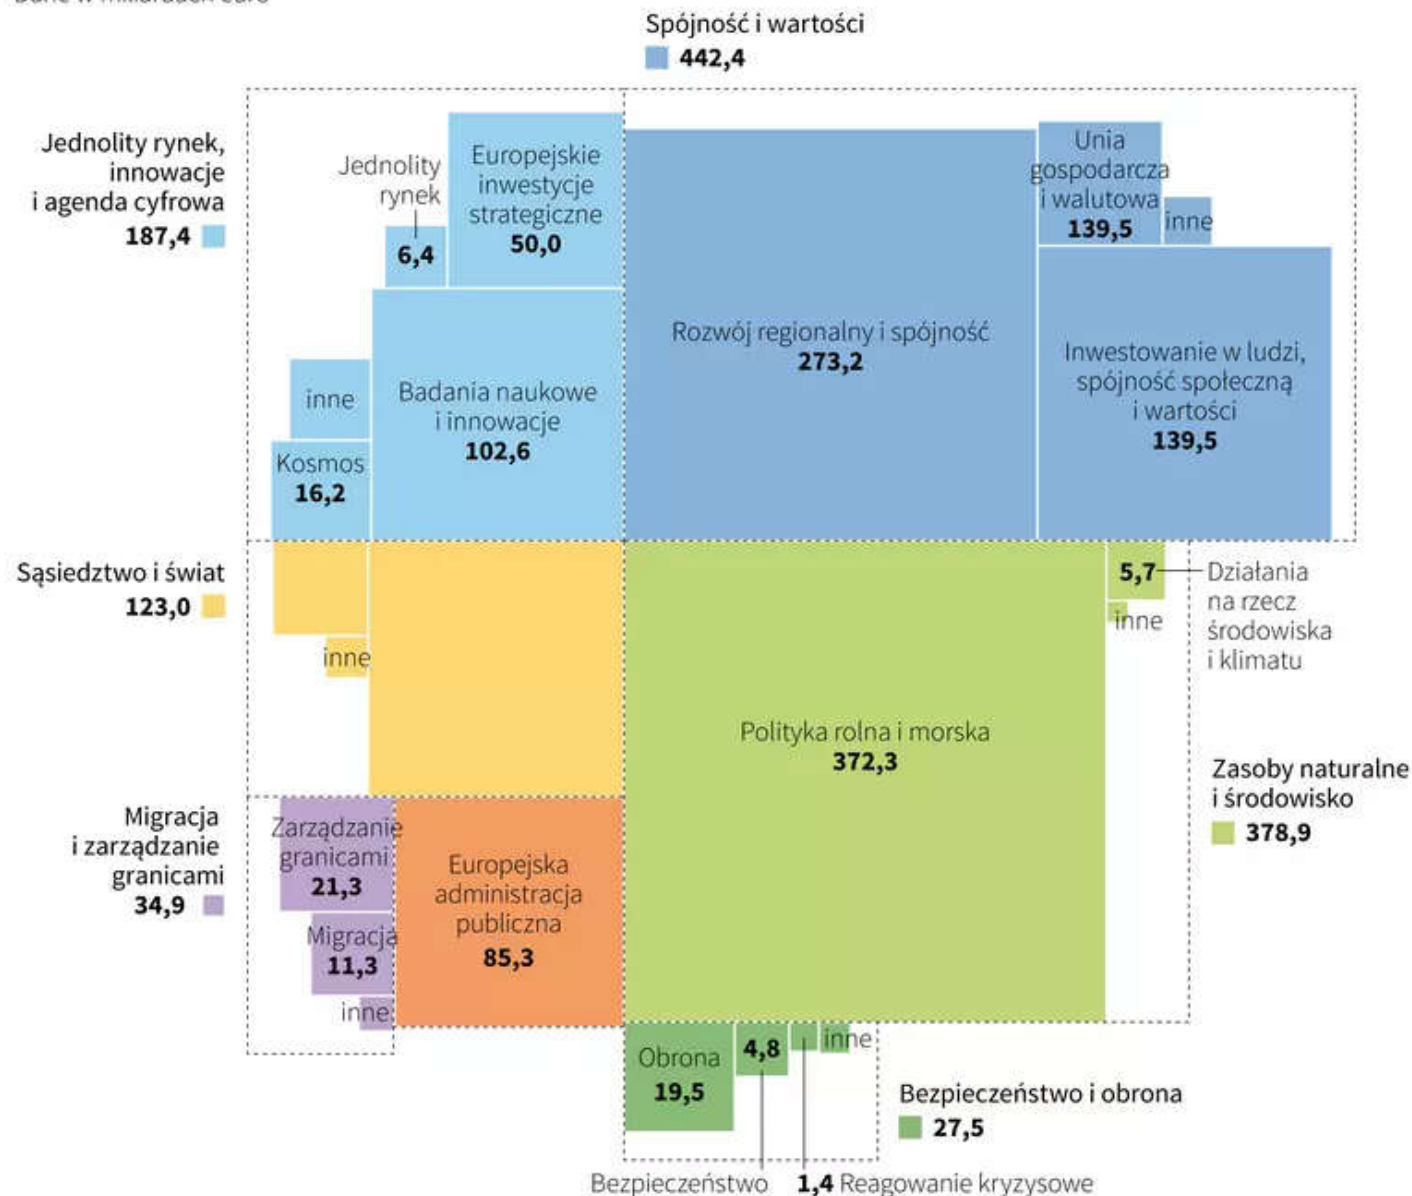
Spójność i wartości
442,4

Jednolity rynek, innowacje i agenda cyfrowa
187,4

Jednolity rynek
6,4

Europejskie inwestycje strategiczne
50,0

Rozwój regionalny i spójność
273,2

Unia gospodarcza i walutowa
139,5

inne

Inwestowanie w ludzi, spójność społeczną i wartości
139,5

inne

Badania naukowe i innowacje
102,6

Kosmos
16,2

Sąsiedztwo i świat
123,0

inne

5,7 Działania na rzecz środowiska i klimatu

inne

Polityka rolna i morska
372,3

Zasoby naturalne i środowisko
378,9

Migracja i zarządzanie granicami
34,9

Zarządzanie granicami
21,3

Migracja
11,3

inne

Europejska administracja publiczna
85,3

Obrona
19,5

4,8

inne

Bezpieczeństwo i obrona
27,5

Bezpieczeństwo 1,4 Reagowanie kryzysowe